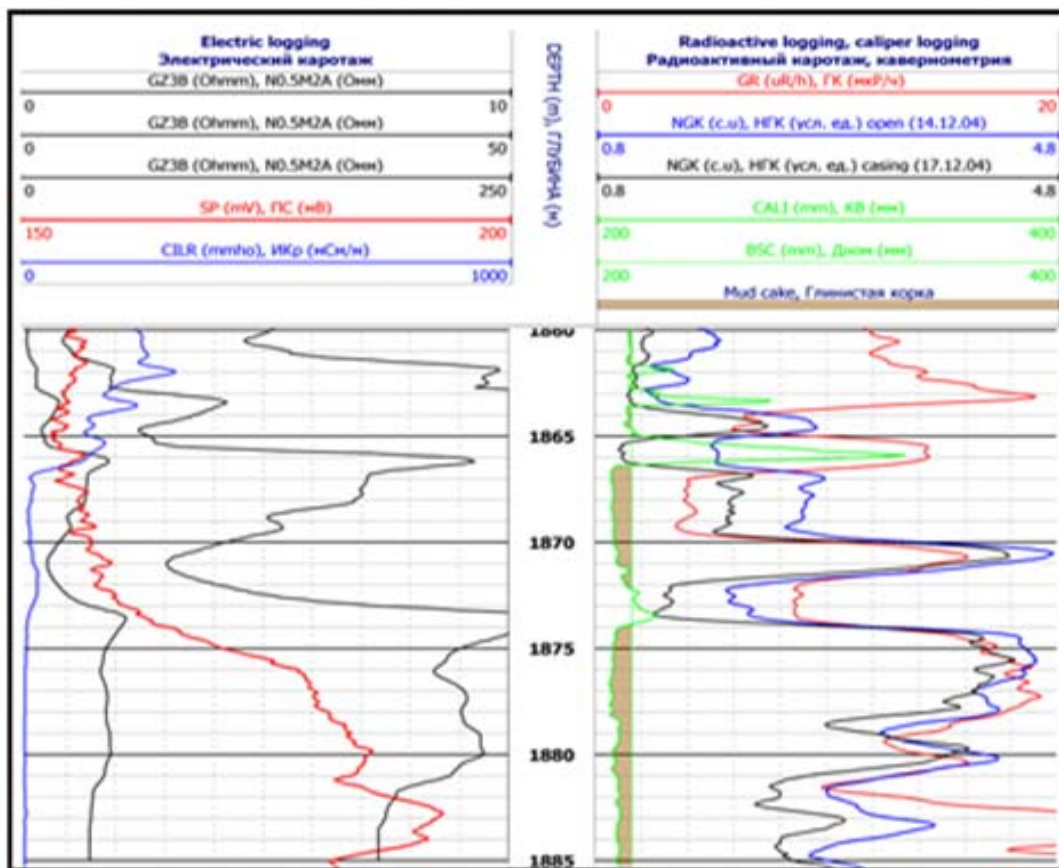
Electric logging
Электрический каротаж

GZ3B (Ohmm), N0.5M2A (Омм)
0 10
GZ3B (Ohmm), N0.5M2A (Омм)
0 50
GZ3B (Ohmm), N0.5M2A (Омм)
0 250
SP (mV), ПС (мВ)
150 200
CILR (mmho), ИКр (мСм/м)
0 1000

DEPTH (m), ГЛУБИНА (м)

Radioactive logging, caliper logging
Радиоактивный каротаж, кавернометрия

GR (uR/h), ГК (мкР/ч)
0 20
NGK (c.u), НГК (усл. ед.) open (14.12.04)
0.8 4.8
NGK (c.u), НГК (усл. ед.) casing (17.12.04)
0.8 4.8
CALI (mm), КВ (мм)
200 400
BSC (mm), Дном (мм)
200 400
Mud cake, Глинистая корка

1860
1865
1870
1875
1880
1885